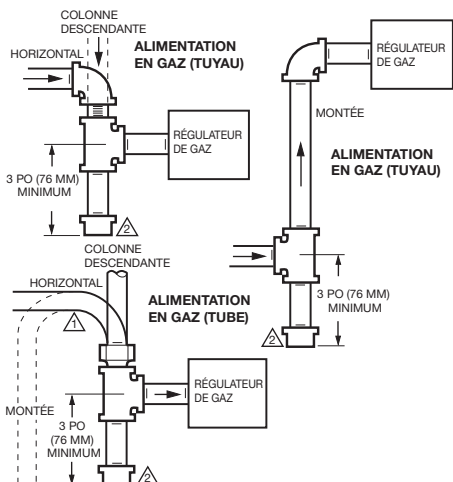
COLONNE DESCENDANTE

HORIZONTAL

ALIMENTATION EN GAZ (TUYAU)

RÉGULATEUR DE GAZ

3 PO (76 MM) MINIMUM

2

RÉGULATEUR DE GAZ

MONTÉE

ALIMENTATION EN GAZ (TUYAU)

3 PO (76 MM) MINIMUM

2

COLONNE DESCENDANTE

HORIZONTAL

1

ALIMENTATION EN GAZ (TUBE)

RÉGULATEUR DE GAZ

MONTÉE

3 PO (76 MM) MINIMUM

2